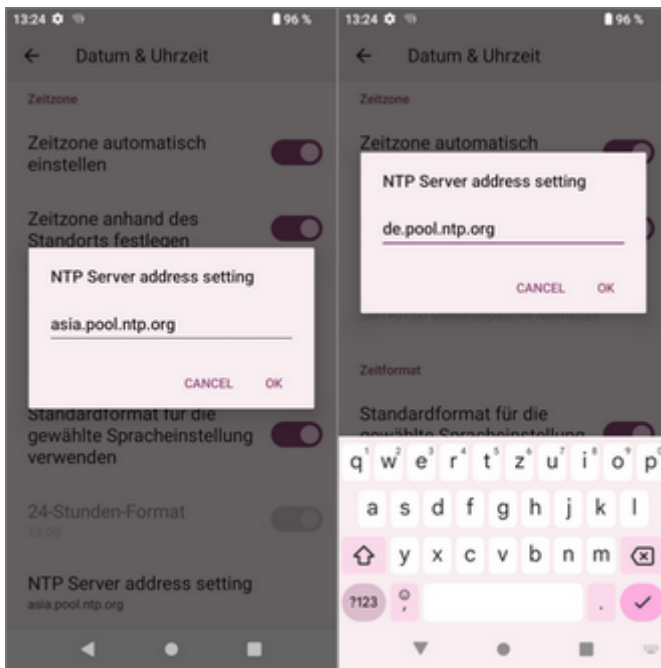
13:24 96 %

Datum & Uhrzeit

Zeitzone

Zeitzone automatisch einstellen

Zeitzone anhand des Standorts festlegen

NTP Server address setting

asia.pool.ntp.org

CANCEL OK

Standardformat für die gewählte Spracheinstellung verwenden

24-Stunden-Format
13:00

NTP Server address setting
asia.pool.ntp.org

13:24 96 %

Datum & Uhrzeit

Zeitzone

Zeitzone automatisch

NTP Server address setting

de.pool.ntp.org

CANCEL OK

Zeitformat

Standardformat für die gewählte Spracheinstellung

q w e r t z u i o p
a s d f g h j k l
y x c v b n m
?123 , .